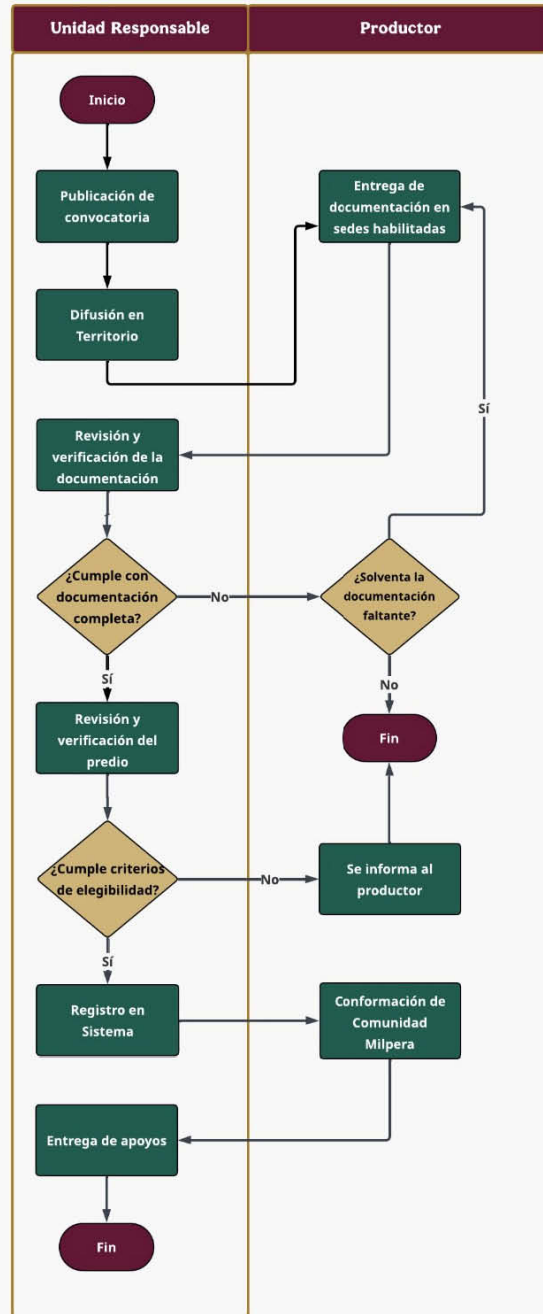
Unidad Responsable

Productor

Inicio

Publicación de convocatoria

Entrega de documentación en sedes habilitadas

Difusión en Territorio

Sí

Revisión y verificación de la documentación

¿Cumple con documentación completa?

No

¿Solventa la documentación faltante?

Sí

No

Revisión y verificación del predio

Fin

¿Cumple criterios de elegibilidad?

No

Se informa al productor

Sí

Registro en Sistema

Conformación de Comunidad Milpera

Entrega de apoyos

Fin